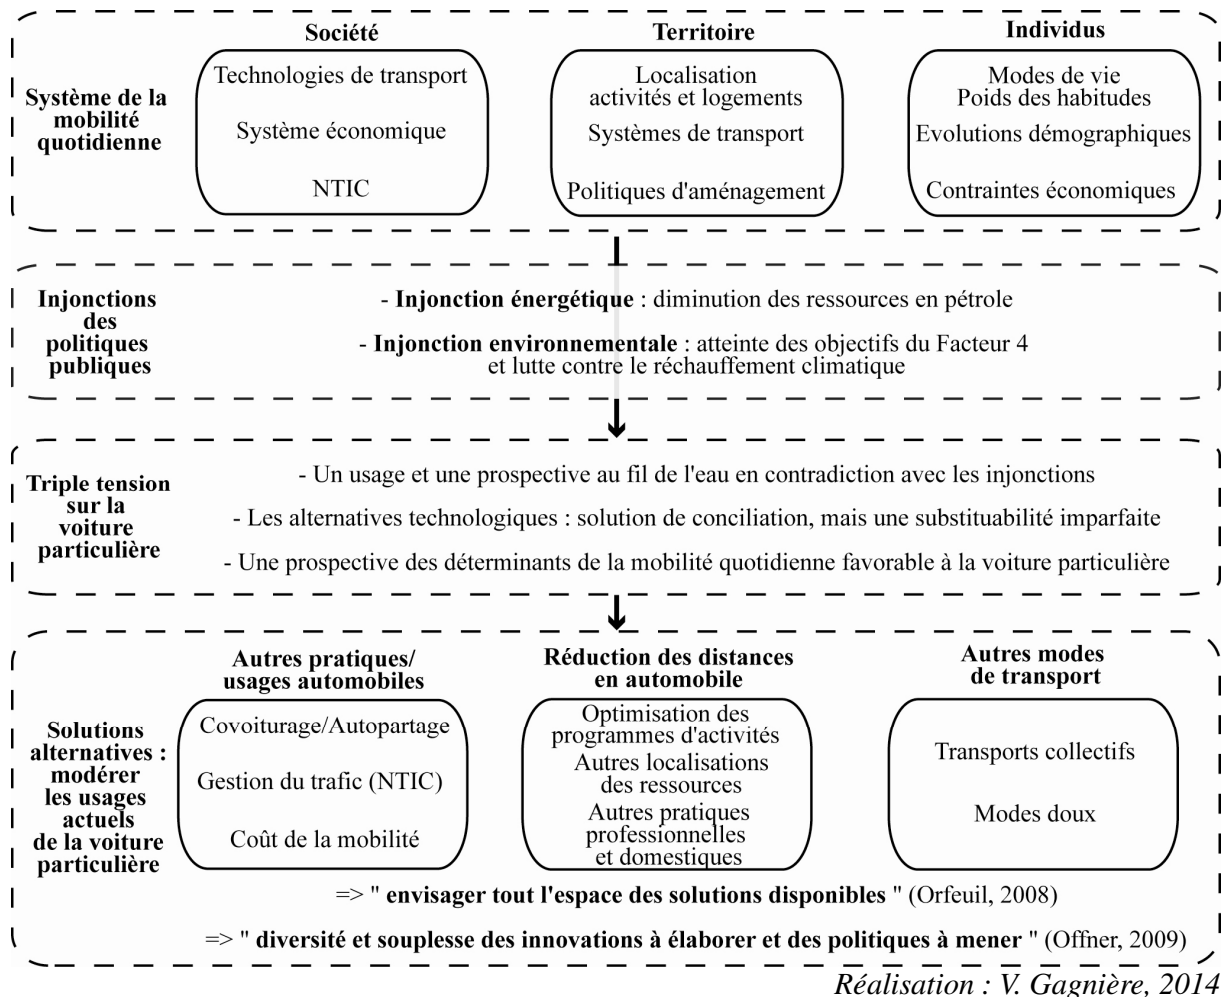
Système de la mobilité quotidienne

Société
Technologies de transport
Système économique
NTIC

Territoire
Localisation activités et logements
Systèmes de transport
Politiques d'aménagement

Individus
Modes de vie
Poids des habitudes
Evolutions démographiques
Contraintes économiques

Injonctions des politiques publiques

- **Injonction énergétique** : diminution des ressources en pétrole

- **Injonction environnementale** : atteinte des objectifs du Facteur 4 et lutte contre le réchauffement climatique

Triple tension sur la voiture particulière

- Un usage et une prospective au fil de l'eau en contradiction avec les injonctions

- Les alternatives technologiques : solution de conciliation, mais une substituabilité imparfaite

- Une prospective des déterminants de la mobilité quotidienne favorable à la voiture particulière

Solutions alternatives : modérer les usages actuels de la voiture particulière

Autres pratiques/ usages automobiles
Covoiturage/Autopartage
Gestion du trafic (NTIC)
Coût de la mobilité

Réduction des distances en automobile
Optimisation des programmes d'activités
Autres localisations des ressources
Autres pratiques professionnelles et domestiques

Autres modes de transport
Transports collectifs
Modes doux

=> " **envisager tout l'espace des solutions disponibles** " (Orfeuil, 2008)

=> " **diversité et souplesse des innovations à élaborer et des politiques à mener** " (Offner, 2009)

*Réalisation : V. Gagnière, 2014*